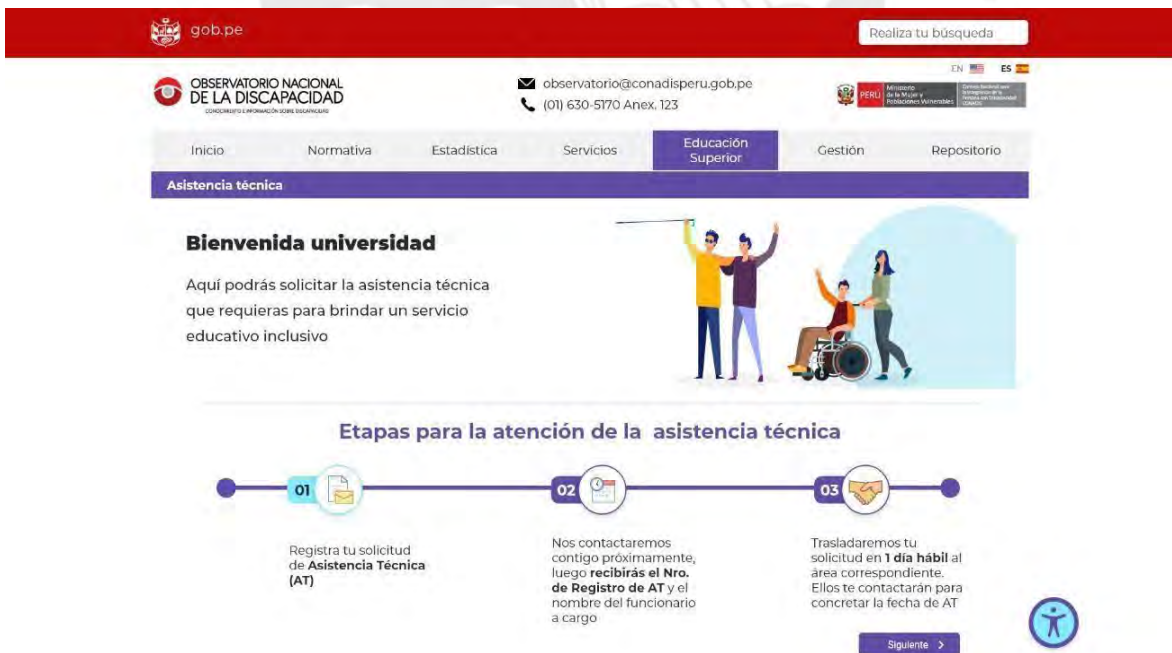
gob.pe

Realiza tu búsqueda

EN ES

OBSERVATORIO NACIONAL DE LA DISCAPACIDAD

CONOCIMIENTO E INFORMACIÓN SOBRE DISCAPACIDAD

observatorio@conadisperu.gob.pe

(01) 630-5170 Anex. 123

PERÚ Ministerio de la Mujer y Poblaciones Vulnerables

Consejo Nacional para la Integración de la Persona con Discapacidad CONADIS

Inicio Normativa Estadística Servicios Educación Superior Gestión Repositorio

Asistencia técnica

Bienvenida universidad

Aquí podrás solicitar la asistencia técnica que requieras para brindar un servicio educativo inclusivo

Etapas para la atención de la asistencia técnica

01

Registra tu solicitud de **Asistencia Técnica (AT)**

02

Nos contactaremos contigo próximamente, luego **recibirás el Nro. de Registro de AT** y el nombre del funcionario a cargo

03

Trasladaremos tu solicitud en **1 día hábil** al área correspondiente. Ellos te contactarán para concretar la fecha de AT

Siguiente >